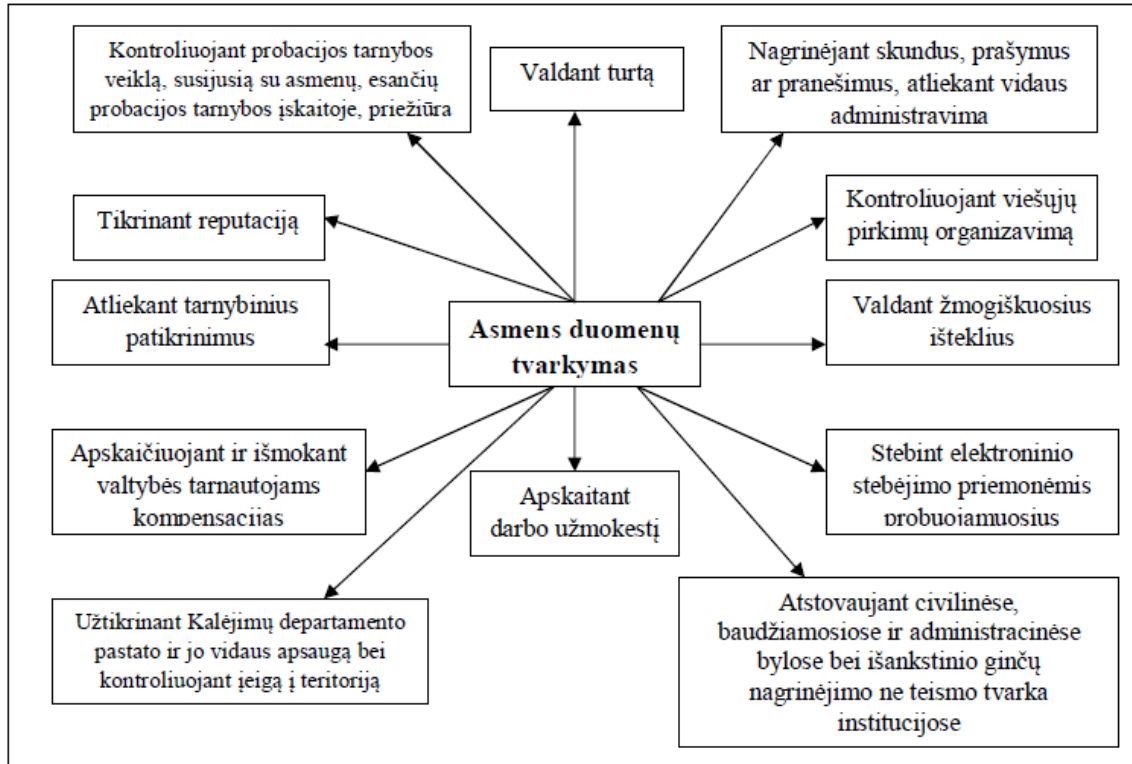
Kontroliuojant probacijos tarnybos veiklą, susijusią su asmenų, esančių probacijos tarnybos įskaitoje, priežiūra

Valdant turtą

Nagrinėjant skundus, prašymus ar pranešimus, atliekant vidaus administravima

Tikrinant reputaciją

Kontroliuojant viešųjų pirkimų organizavimą

Atliekant tarnybinius patikrinimus

Asmens duomenų tvarkymas

Valdant žmogiškuosius išteklius

Apskaičiuojant ir išmokant valtybės tarnautojams kompensacijas

Apskaitant darbo užmokestį

Stebint elektroninio stebėjimo priemonėmis probuojamuosius

Užtikrinant Kalėjimų departamento pastato ir jo vidaus apsaugą bei kontroliuojant įeigą į teritoriją

Atstovaujant civilinėse, baudžiamosiose ir administracinėse bylose bei išankstinio ginčų nagrinėjimo ne teismo tvarka institucijose